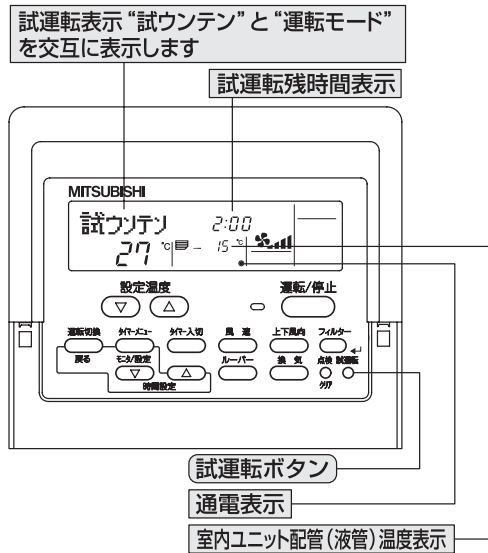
試運転表示"試ウンテン"と"運転モード"を交互に表示します

試運転残時間表示

MITSUBISHI

試ウンテン 2:00

27 °C 15 °C

設定温度

運転/停止

運転切換 タイマーメニュー タイマー入切 風速 上下風向 フィルター

戻る モニタ/設定 ルーバー 換気 点検 試運転

時間設定 クリア

試運転ボタン

通電表示

室内ユニット配管(液管)温度表示